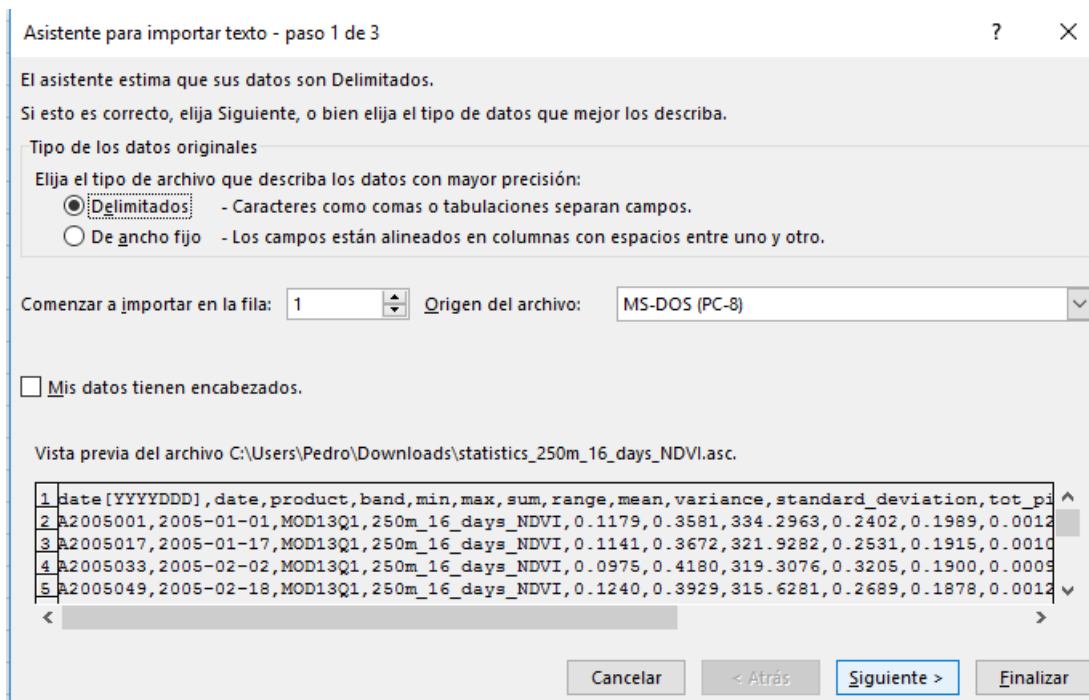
Asistente para importar texto - paso 1 de 3

?

X

El asistente estima que sus datos son Delimitados.

Si esto es correcto, elija Siguiente, o bien elija el tipo de datos que mejor los describa.

Tipo de los datos originales

Elija el tipo de archivo que describa los datos con mayor precisión:

Delimitados - Caracteres como comas o tabulaciones separan campos.

De ancho fijo - Los campos están alineados en columnas con espacios entre uno y otro.

Comenzar a importar en la fila: 1

Origen del archivo: MS-DOS (PC-8)

Mis datos tienen encabezados.

Vista previa del archivo C:\Users\Pedro\Downloads\statistics_250m_16_days_NDVI.asc.

1 date[YYYYDDD],date,product,band,min,max,sum,range,mean,variance,standard_deviation,tot_pi
2 A2005001,2005-01-01,MOD13Q1,250m_16_days_NDVI,0.1179,0.3581,334.2963,0.2402,0.1989,0.0012
3 A2005017,2005-01-17,MOD13Q1,250m_16_days_NDVI,0.1141,0.3672,321.9282,0.2531,0.1915,0.0010
4 A2005033,2005-02-02,MOD13Q1,250m_16_days_NDVI,0.0975,0.4180,319.3076,0.3205,0.1900,0.0009
5 A2005049,2005-02-18,MOD13Q1,250m_16_days_NDVI,0.1240,0.3929,315.6281,0.2689,0.1878,0.0012

Cancelar

< Atrás

Siguiente >

Finalizar